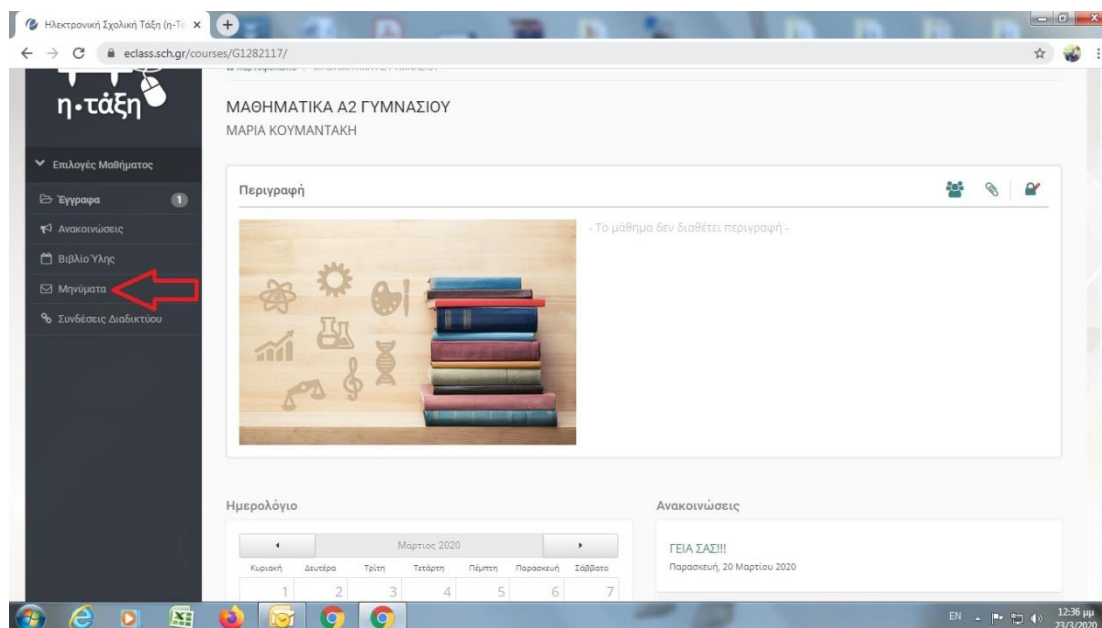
Ηλεκτρονική Σχολική Τάξη (η-Τά ×

eclass.sch.gr/courses/G1282117/

η·τάξη

ΜΑΘΗΜΑΤΙΚΑ Α2 ΓΥΜΝΑΣΙΟΥ
ΜΑΡΙΑ ΚΟΥΜΑΝΤΑΚΗ

Επιλογές Μαθήματος

Έγγραφα 1

Ανακοινώσεις

Βιβλίο Ύλης

Μηνύματα

Συνδέσεις Διαδικτύου

Περιγραφή

- Το μάθημα δεν διαθέτει περιγραφή -

Ημερολόγιο

Ανακοινώσεις

Μάρτιος 2020

| Κυριακή | Δευτέρα | Τρίτη | Τετάρτη | Πέμπτη | Παρασκευή | Σάββατο |
|---|---|---|---|---|---|---|
| 1 | 2 | 3 | 4 | 5 | 6 | 7 |

ΓΕΙΑ ΣΑΣ!!!
Παρασκευή, 20 Μαρτίου 2020

EN 12:36 μμ 23/3/2020